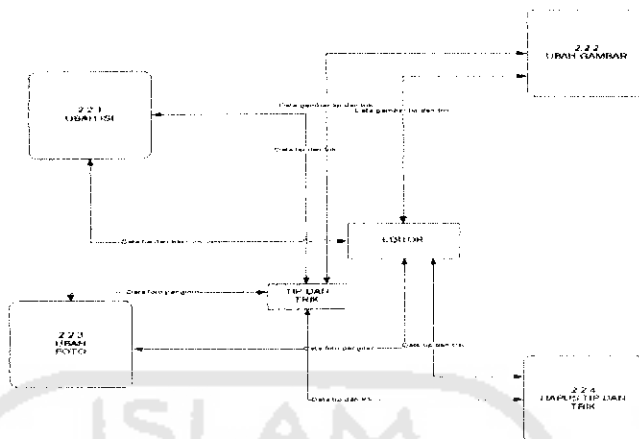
2.2.2
UBAH GAMBAR

2.2.1
UBAH ISI

Data gambar tip dan trik

Data gambar tip dan trik

Data tip dan trik

EDITOR

Data tip dan trik

Data foto pengirim

TIP DAN TRIK

2.2.3
UBAH FOTO

Data foto pengirim

Data tip dan trik

Data tip dan trik

2.2.4
HAPUS TIP DAN TRIK